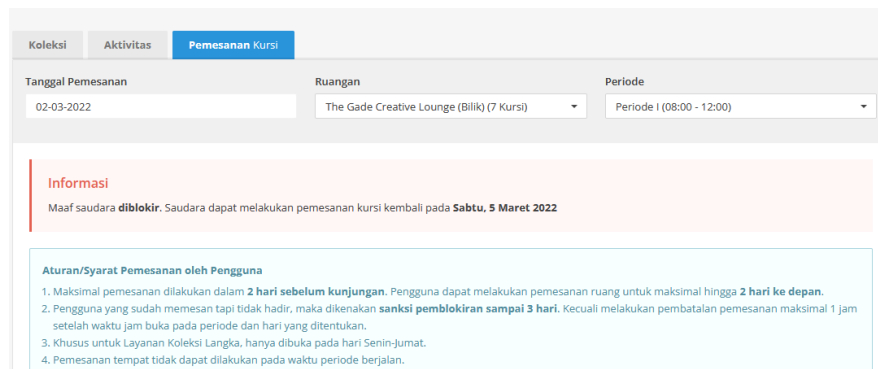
Koleksi Aktivitas **Pemesanan** Kursi

Tanggal Pemesanan
02-03-2022

Ruangan
The Gade Creative Lounge (Bilik) (7 Kursi)

Periode
Periode I (08:00 - 12:00)

Informasi
Maaf saudara **diblokir**. Saudara dapat melakukan pemesanan kursi kembali pada **Sabtu, 5 Maret 2022**

Aturan/Syarat Pemesanan oleh Pengguna
1. Maksimal pemesanan dilakukan dalam **2 hari sebelum kunjungan**. Pengguna dapat melakukan pemesanan ruang untuk maksimal hingga **2 hari ke depan**.
2. Pengguna yang sudah memesan tapi tidak hadir, maka dikenakan **sanksi pemblokiran sampai 3 hari**. Kecuali melakukan pembatalan pemesanan maksimal 1 jam setelah waktu jam buka pada periode dan hari yang ditentukan.
3. Khusus untuk Layanan Koleksi Langka, hanya dibuka pada hari Senin-Jumat.
4. Pemesanan tempat tidak dapat dilakukan pada waktu periode berjalan.